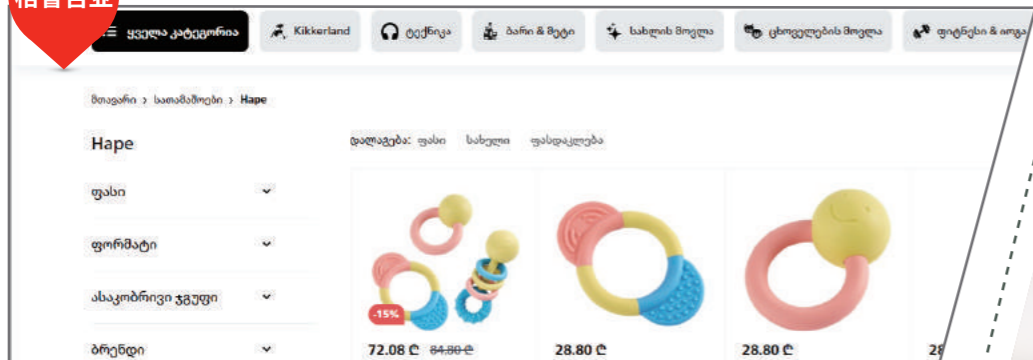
ყველა კატეგორია
Kikkerland
ტექნიკა
ბარი & ზეტი
სახლის მოვლა
ცხოველების მოვლა
ფიტნესი & თოჯ

მთავარი › სათამაშოები › Hape

Hape

ფასი
ფორმატი
ასაკობრივი ჯგუფი
ბრენდი

დალაგება: ფასი სახელი ფასდაკლება

-15%
72.08 ₾ 84.80 ₾
28.80 ₾
28.80 ₾
28